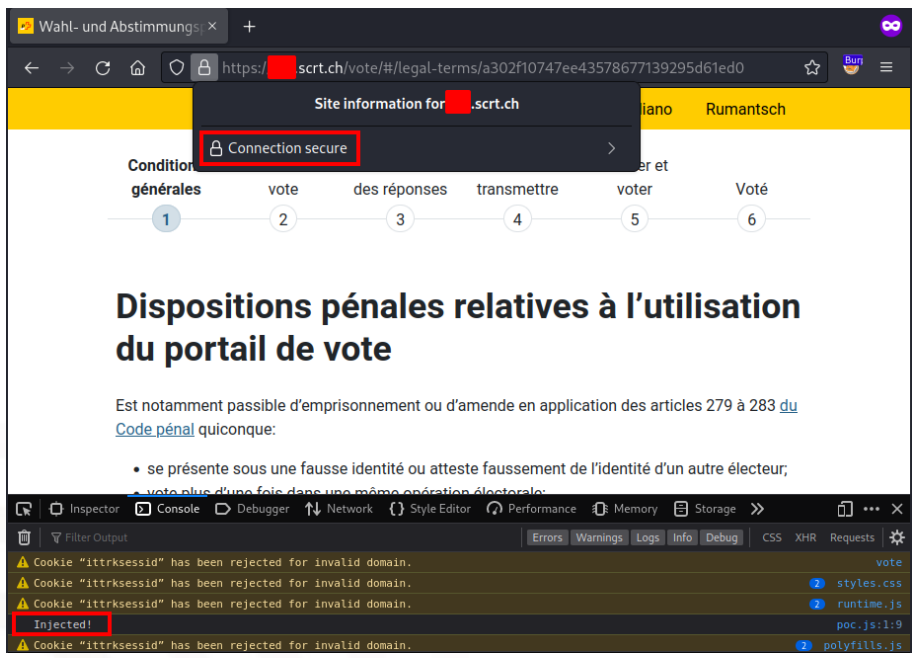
Wahl- und Abstimmungs| ×  +

https://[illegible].scrt.ch/vote/#/legal-terms/a302f10747ee43578677139295d61ed0

Site information for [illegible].scrt.ch

Connection secure

liano  Rumantsch

| Conditions générales | vote | des réponses | transmettre | er et voter | Voté |
|---|---|---|---|---|---|
| 1 | 2 | 3 | 4 | 5 | 6 |

Dispositions pénales relatives à l'utilisation du portail de vote

Est notamment passible d'emprisonnement ou d'amende en application des articles 279 à 283 du Code pénal quiconque:

• se présente sous une fausse identité ou atteste faussement de l'identité d'un autre électeur;

• vote plus d'une fois dans une même opération électorale;

Inspector  Console  Debugger  Network  Style Editor  Performance  Memory  Storage

Filter Output

Errors  Warnings  Logs  Info  Debug  CSS  XHR  Requests

Cookie "ittrksessid" has been rejected for invalid domain.  vote

Cookie "ittrksessid" has been rejected for invalid domain.  2  styles.css

Cookie "ittrksessid" has been rejected for invalid domain.  2  runtime.js

Injected!  poc.js:1:9

Cookie "ittrksessid" has been rejected for invalid domain.  2  polyfills.js